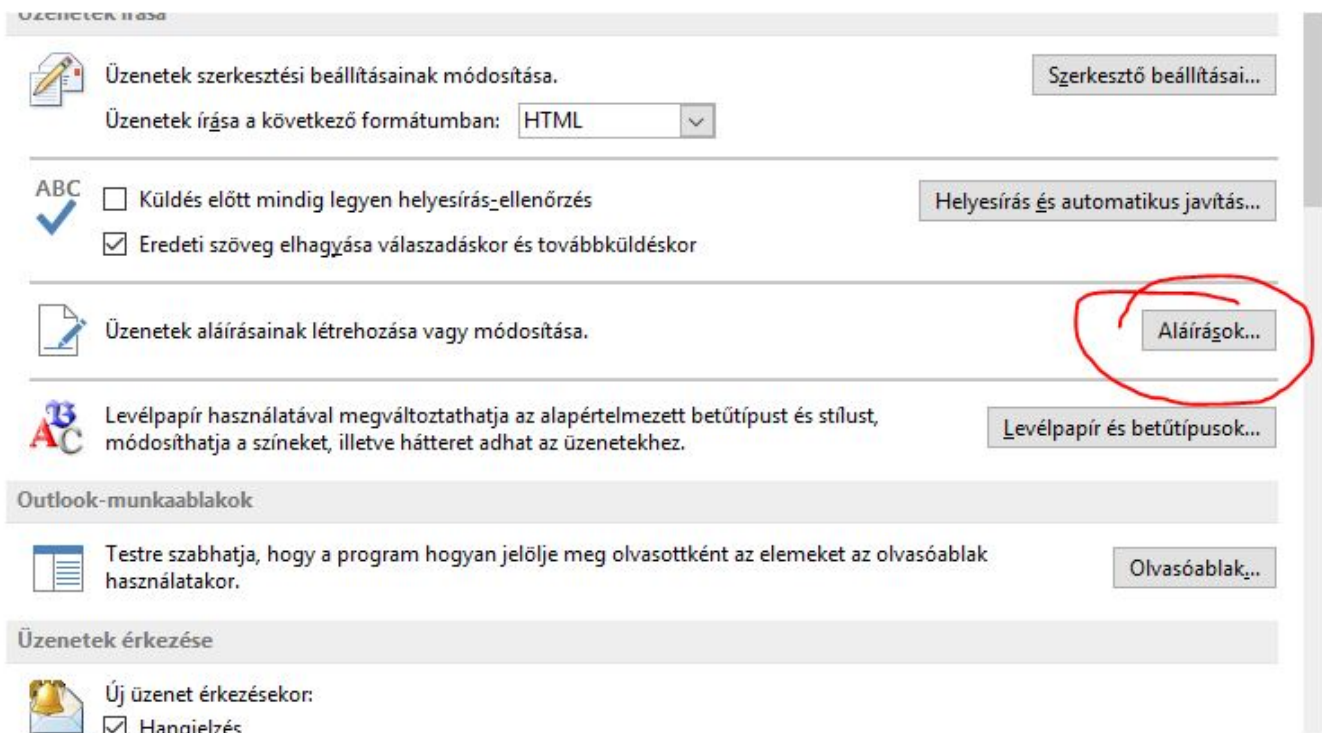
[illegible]

Üzenetek szerkesztési beállításainak módosítása.

Szerkesztő beállításai...

Üzenetek írása a következő formátumban: HTML

ABC

Küldés előtt mindig legyen helyesírás-ellenőrzés

Helyesírás és automatikus javítás...

Eredeti szöveg elhagyása válaszadáskor és továbbküldéskor

Üzenetek aláírásainak létrehozása vagy módosítása.

Aláírások...

Levélpapír használatával megváltoztathatja az alapértelmezett betűtípust és stílust, módosíthatja a színeket, illetve hátteret adhat az üzenetekhez.

Levélpapír és betűtípusok...

Outlook-munkaablakok

Testre szabhatja, hogy a program hogyan jelölje meg olvasottként az elemeket az olvasóablak használatakor.

Olvasóablak...

Üzenetek érkezése

Új üzenet érkezésekor:

Hangjelzés